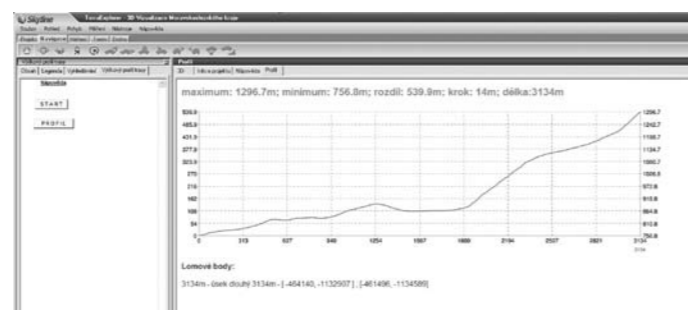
Skyline TerraExplorer - 3D Vizualizace Moravskoslezského kraje

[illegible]

START

PROFIL

Profil

maximum: 1296.7m; minimum: 756.8m; rozdíl: 539.9m; krok: 14m; délka:3134m

539.9
485.9
431.9
377.9
323.9
270
216
162
108
54
0

1296.7
1242.7
1188.7
1134.7
1080.7
1026.8
972.8
918.8
864.8
810.8
756.8

0
313
627
940
1254
1567
1880
2194
2507
2821
3134

Lomové body:

3134m - úsek dlouhý 3134m - [-464140, -1132907] , [-461496, -1134589]